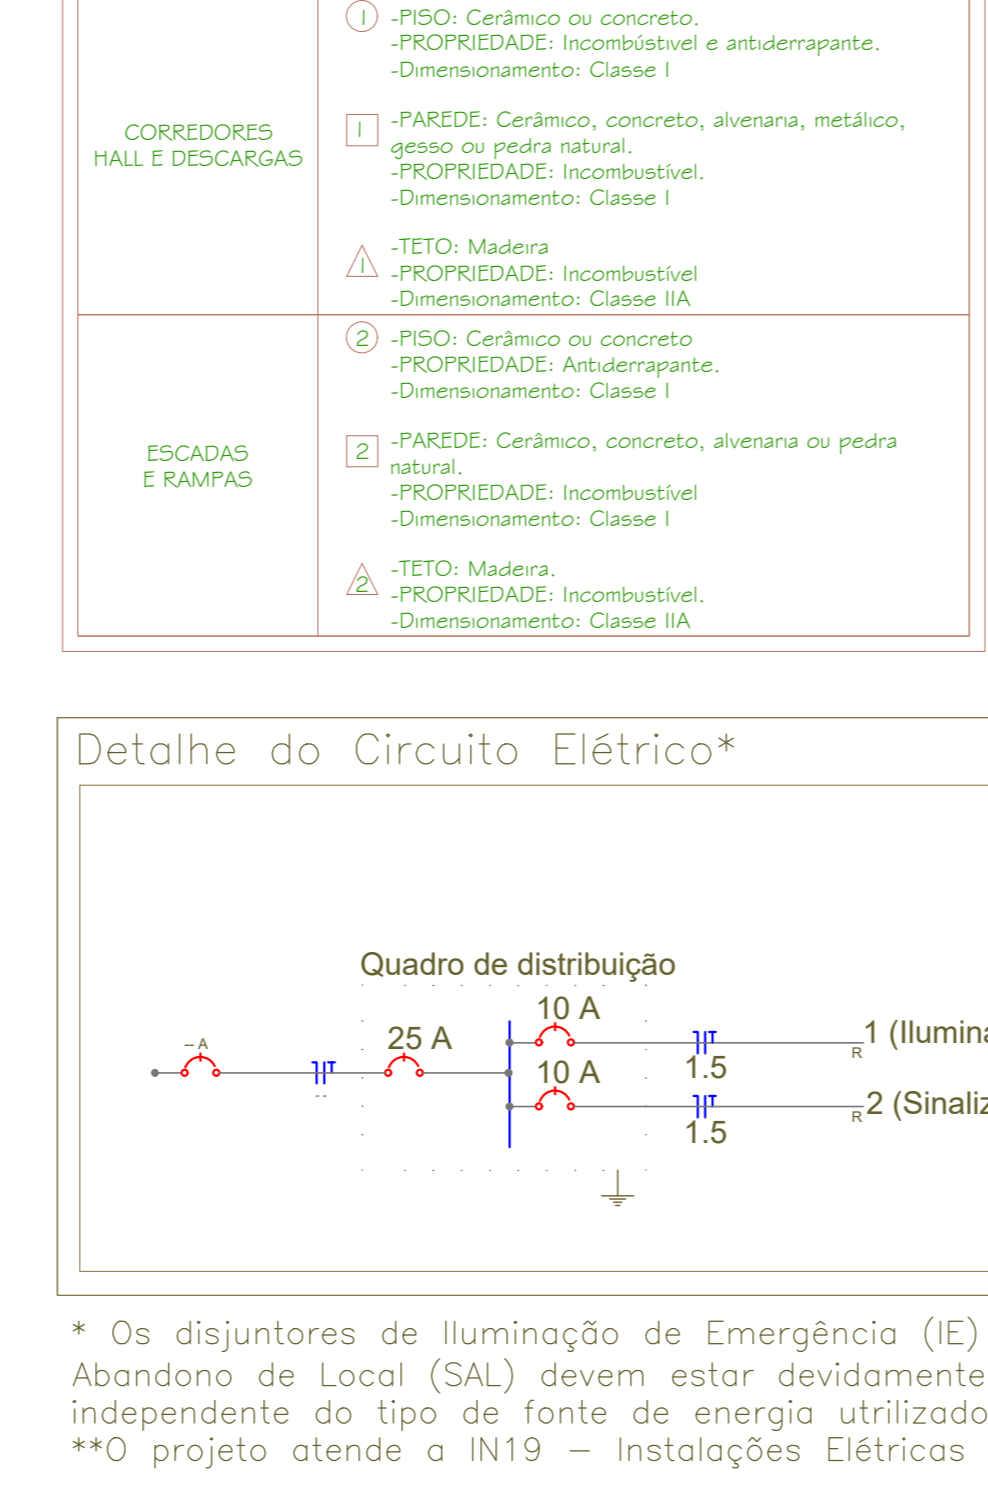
| CORREDORES HALL E DESCARGAS | 1 -PISO: Cerâmico ou concreto. -PROPRIEDADE: Incombústivel e antiderrapante. -Dimensionamento: Classe I<br><br>1 -PAREDE: Cerâmico, concreto, alvenaria, metálico, gesso ou pedra natural. -PROPRIEDADE: Incombustível. -Dimensionamento: Classe I<br><br>1 -TETO: Madeira -PROPRIEDADE: Incombustível -Dimensionamento: Classe IIA |
|---|---|
| ESCADAS E RAMPAS | 2 -PISO: Cerâmico ou concreto -PROPRIEDADE: Antiderrapante. -Dimensionamento: Classe I<br><br>2 -PAREDE: Cerâmico, concreto, alvenaria ou pedra natural. -PROPRIEDADE: Incombustível -Dimensionamento: Classe I<br><br>2 -TETO: Madeira. -PROPRIEDADE: Incombustível. -Dimensionamento: Classe IIA |

Detalhe do Circuito Elétrico*

Quadro de distribuição

-- A

--

25 A

10 A

1.5

1 (Ilumina

R

10 A

1.5

2 (Sinaliz

R

* Os disjuntores de Iluminação de Emergência (IE) Abandono de Local (SAL) devem estar devidamente independente do tipo de fonte de energia utrilizado
**O projeto atende a IN19 — Instalações Elétricas